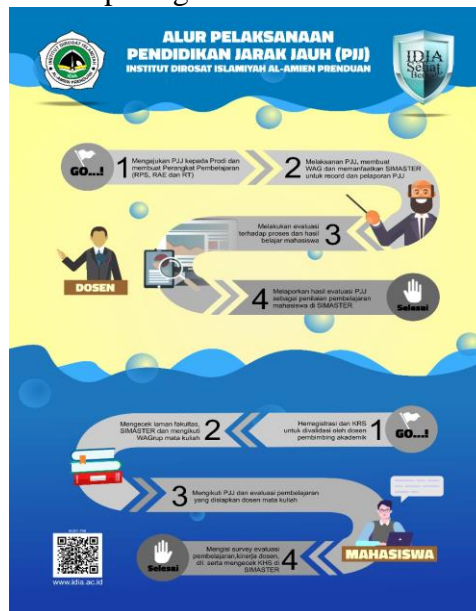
ALUR PELAKSANAAN PENDIDIKAN JARAK JAUH (PJJ)
INSTITUT DIROSAT ISLAMIYAH AL-AMIEN PRENDUAN

IDIA Sehat Bersa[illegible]

GO...!

1 Mengajukan PJJ kepada Prodi dan membuat Perangkat Pembelajaran (RPS, RAE dan RT)

2 Melaksanaan PJJ, membuat WAG dan memanfaatkan SIMASTER untuk record dan pelaporan PJJ

3 Melakukan evaluasi terhadap proses dan hasil belajar mahasiswa

DOSEN

4 Melaporkan hasil evaluasi PJJ sebagai penilaian pembelajaran mahasiswa di SIMASTER

Selesai

1 Herregistrasi dan KRS untuk divalidasi oleh dosen pembimbing akademik

GO...!

2 Mengecek laman fakultas, SIMASTER dan mengikuti WAGrup mata kuliah

3 Mengikuti PJJ dan evaluasi pembelajaran yang disiapkan dosen mata kuliah

MAHASISWA

4 Mengisi survey evaluasi pembelajaran,kinerja dosen, dll. serta mengecek KHS di SIMASTER

Selesai

www.idia.ac.id